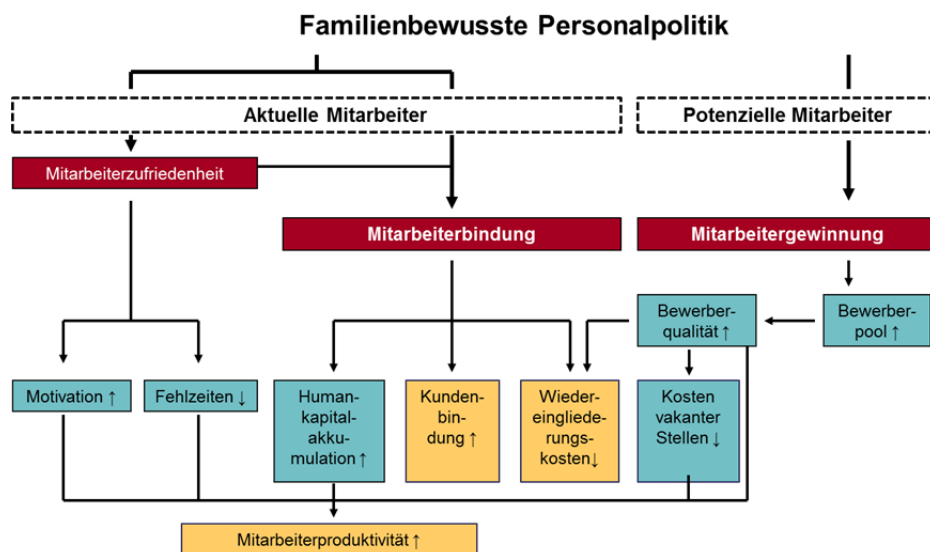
Familienbewusste Personalpolitik

Aktuelle Mitarbeiter

Potenzielle Mitarbeiter

Mitarbeiterzufriedenheit

Mitarbeiterbindung

Mitarbeitergewinnung

Bewerberqualität ↑

Bewerberpool ↑

Motivation ↑

Fehlzeiten ↓

Humankapitalakkumulation ↑

Kundenbindung ↑

Wiedereingliederungskosten↓

Kosten vakanter Stellen ↓

Mitarbeiterproduktivität ↑